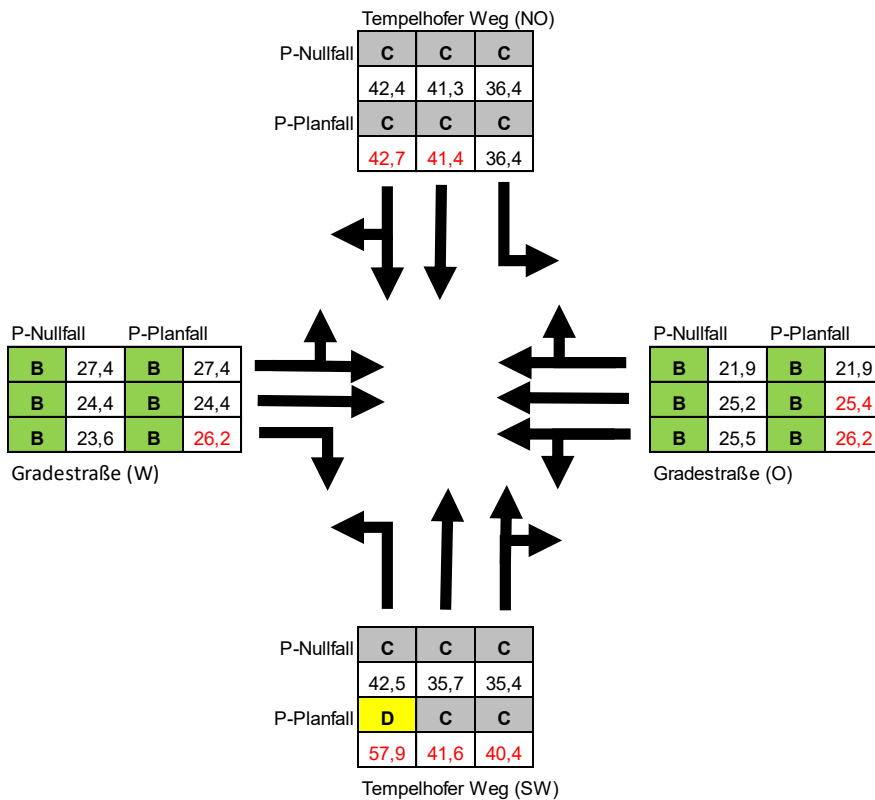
Tempelhofer Weg (NO)

| P-Nullfall | C | C | C |
|---|---|---|---|
| | 42,4 | 41,3 | 36,4 |
| P-Planfall | C | C | C |
| | 42,7 | 41,4 | 36,4 |

| P-Nullfall | | P-Planfall | |
|---|---|---|---|
| B | 27,4 | B | 27,4 |
| B | 24,4 | B | 24,4 |
| B | 23,6 | B | 26,2 |

Gradestraße (W)

| P-Nullfall | | P-Planfall | |
|---|---|---|---|
| B | 21,9 | B | 21,9 |
| B | 25,2 | B | 25,4 |
| B | 25,5 | B | 26,2 |

Gradestraße (O)

| P-Nullfall | C | C | C |
|---|---|---|---|
| | 42,5 | 35,7 | 35,4 |
| P-Planfall | D | C | C |
| | 57,9 | 41,6 | 40,4 |

Tempelhofer Weg (SW)